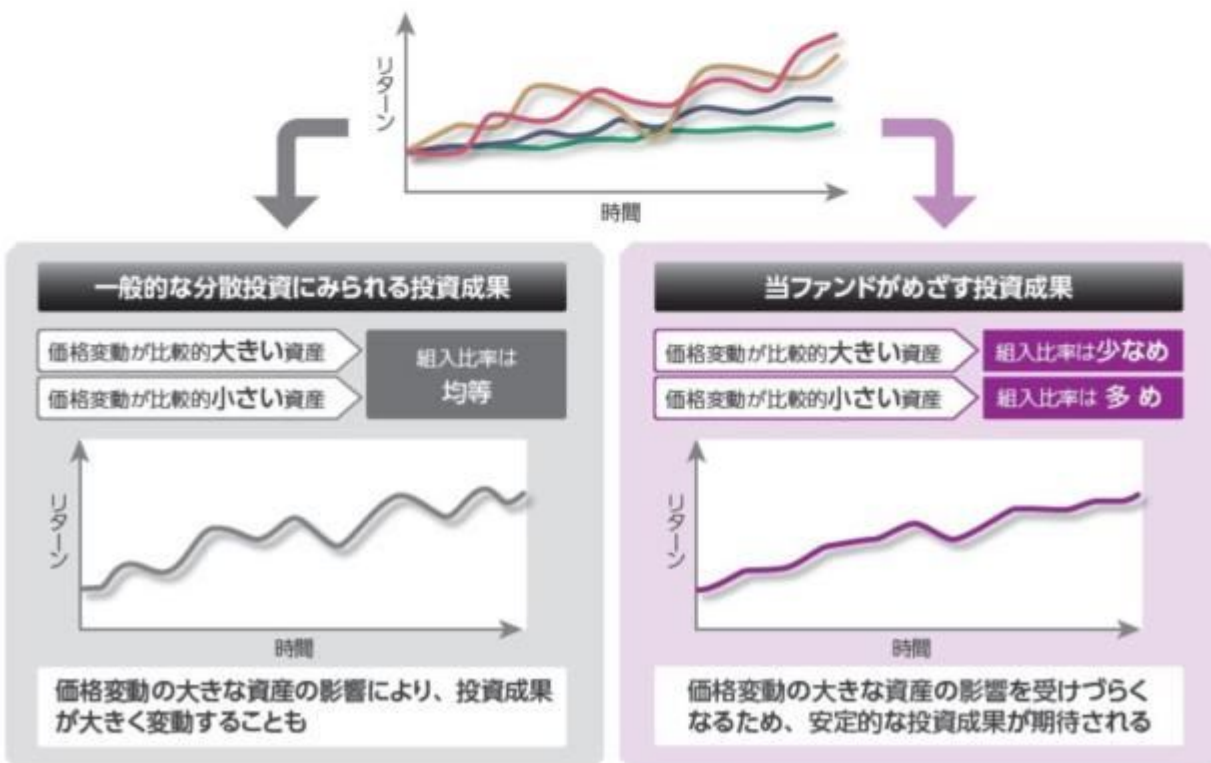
リターン

時間

一般的な分散投資にみられる投資成果

価格変動が比較的大きい資産

価格変動が比較的小さい資産

組入比率は均等

リターン

時間

価格変動の大きな資産の影響により、投資成果が大きく変動することも

当ファンドがめざす投資成果

価格変動が比較的大きい資産

組入比率は少なめ

価格変動が比較的小さい資産

組入比率は多め

リターン

時間

価格変動の大きな資産の影響を受けづらくなるため、安定的な投資成果が期待される